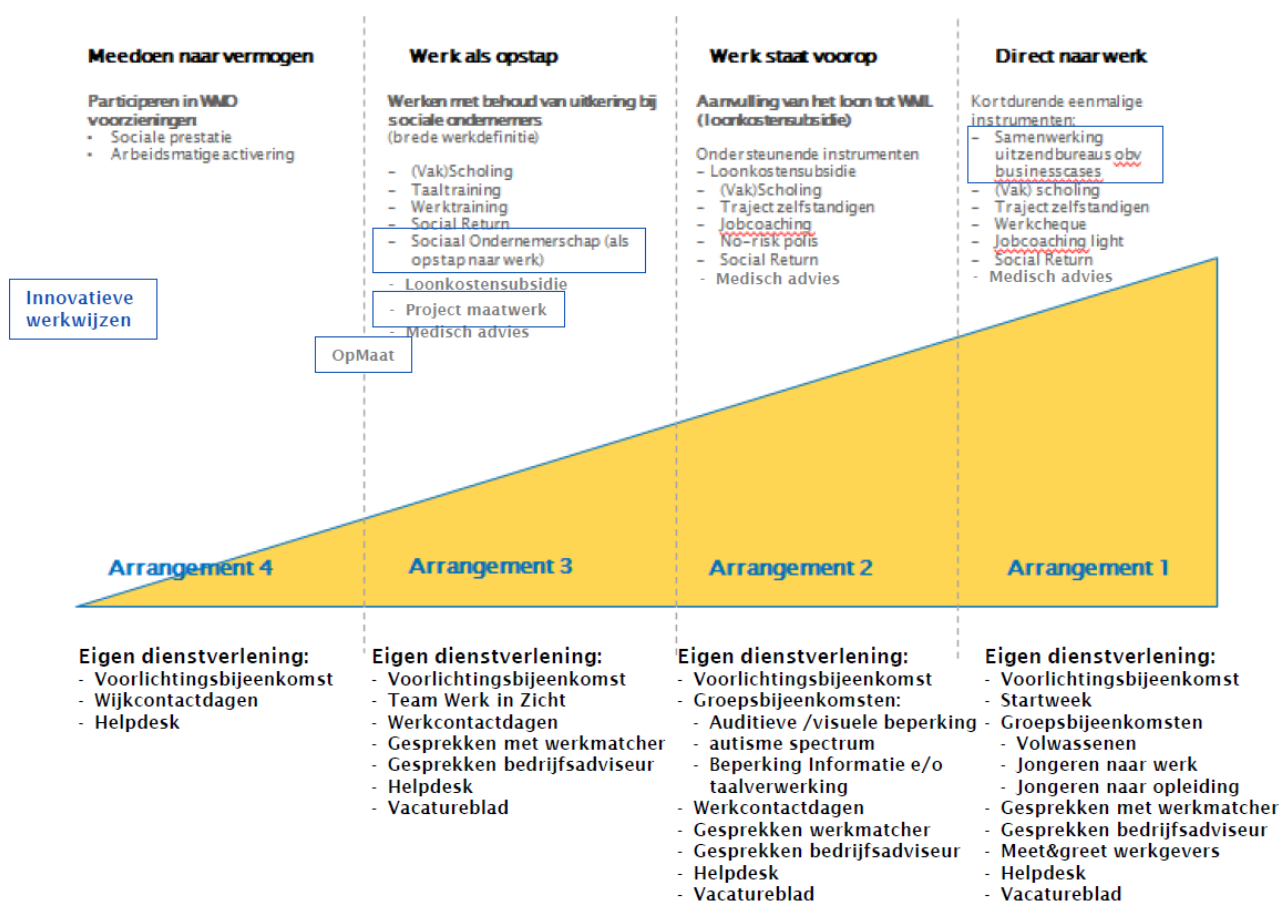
Meedoen naar vermogen

Participeren in WMO voorzieningen
- Sociale prestatie
- Arbeidsmatige activering

Werk als opstap

Werken met behoud van uitkering bij sociale ondernemers
(brede werkdefinitie)

- (Vak)Scholing
- Taaltraining
- Werktraining
- Social Return
- Sociaal Ondernemerschap (als opstap naar werk)
- Loonkostensubsidie
- Project maatwerk
- Medisch advies

Werk staat voorop

Aanvulling van het loon tot WML (loonkostensubsidie)

Ondersteunende instrumenten
- Loonkostensubsidie
- (Vak)Scholing
- Traject zelfstandigen
- Jobcoaching
- No-risk polis
- Social Return
- Medisch advies

Direct naar werk

Kortdurende eenmalige instrumenten:
- Samenwerking uitzendbureaus obv businesscases
- (Vak) scholing
- Traject zelfstandigen
- Werkcheque
- Jobcoaching light
- Social Return
- Medisch advies

Innovatieve werkwijzen

OpMaat

Arrangement 4

Arrangement 3

Arrangement 2

Arrangement 1

Eigen dienstverlening:
- Voorlichtingsbijeenkomst
- Wijkcontactdagen
- Helpdesk

Eigen dienstverlening:
- Voorlichtingsbijeenkomst
- Team Werk in Zicht
- Werkcontactdagen
- Gesprekken met werkmatcher
- Gesprekken bedrijfsadviseur
- Helpdesk
- Vacatureblad

Eigen dienstverlening:
- Voorlichtingsbijeenkomst
- Groepsbijeenkomsten:
- Auditieve /visuele beperking
- autisme spectrum
- Beperking Informatie e/o taalverwerking
- Werkcontactdagen
- Gesprekken werkmatcher
- Gesprekken bedrijfsadviseur
- Helpdesk
- Vacatureblad

Eigen dienstverlening:
- Voorlichtingsbijeenkomst
- Startweek
- Groepsbijeenkomsten
- Volwassenen
- Jongeren naar werk
- Jongeren naar opleiding
- Gesprekken met werkmatcher
- Gesprekken bedrijfsadviseur
- Meet&greet werkgevers
- Helpdesk
- Vacatureblad